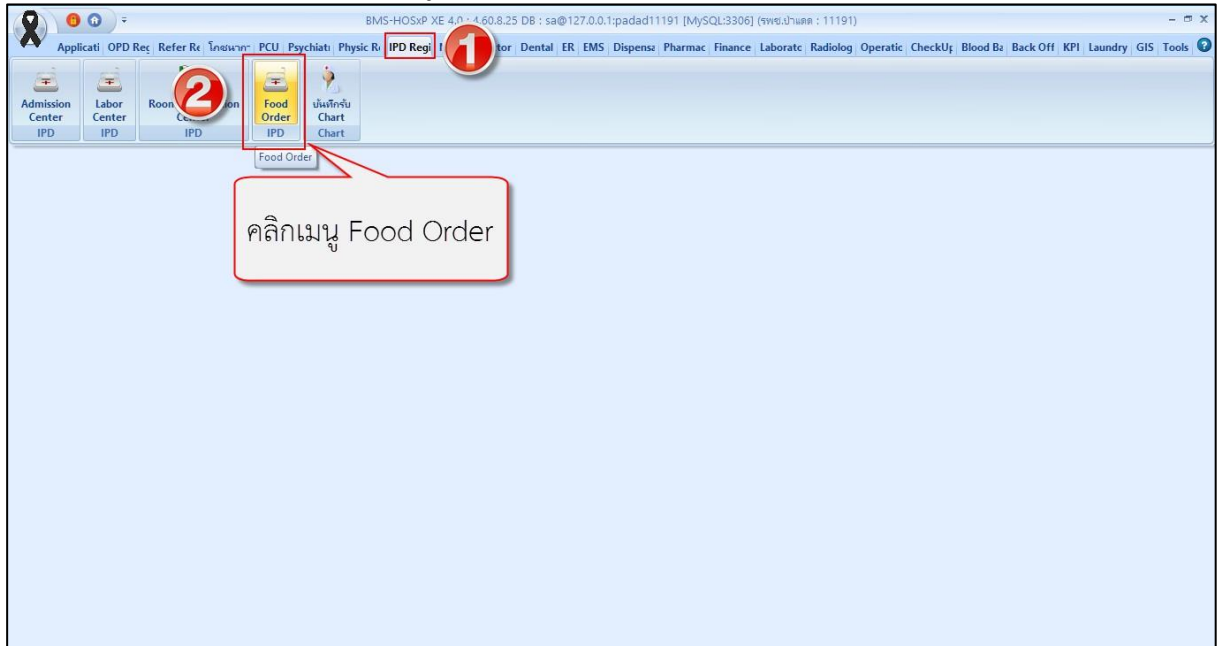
BMS-HOSxP XE 4.0 : 4.60.8.25 DB : sa@127.0.0.1:padad11191 [MySQL:3306] (รพช.ป่าแดด : 11191)

Applicati | OPD Reg | Refer Re | โภชนากา | PCU | Psychiatr | Physic R | IPD Regi | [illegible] tor | Dental | ER | EMS | Dispens | Pharmac | Finance | Laborato | Radiolog | Operatic | CheckUp | Blood Ba | Back Off | KPI | Laundry | GIS | Tools

1

Admission Center
IPD

Labor Center
IPD

Room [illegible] on Center
IPD

2

Food Order
IPD

บันทึกรับ Chart
Chart

Food Order

คลิกเมนู Food Order